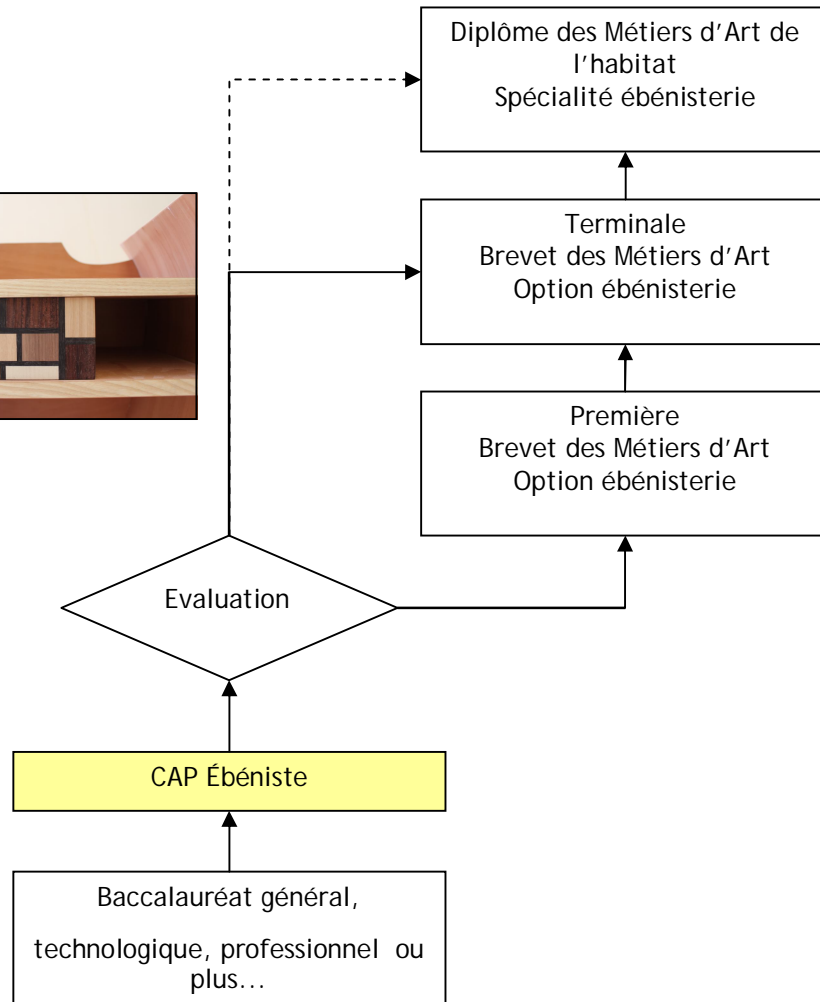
Diplôme des Métiers d'Art de l'habitat
Spécialité ébénisterie

Terminale
Brevet des Métiers d'Art
Option ébénisterie

Première
Brevet des Métiers d'Art
Option ébénisterie

Evaluation

CAP Ébéniste

Baccalauréat général,

technologique, professionnel ou plus…